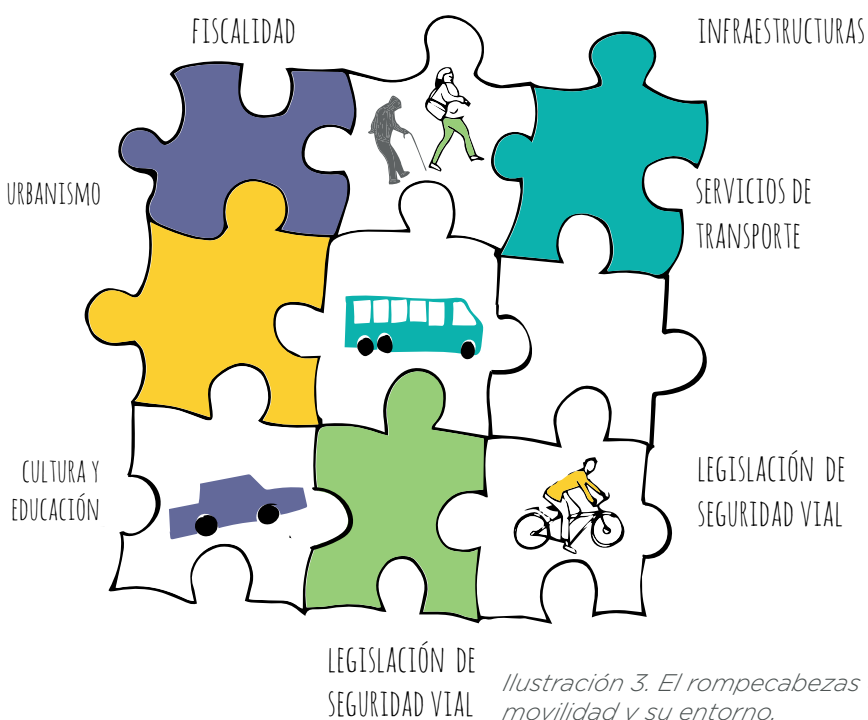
FISCALIDAD

INFRAESTRUCTURAS

URBANISMO

SERVICIOS DE TRANSPORTE

CULTURA Y EDUCACIÓN

LEGISLACIÓN DE SEGURIDAD VIAL

LEGISLACIÓN DE SEGURIDAD VIAL

Ilustración 3. El rompecabezas movilidad y su entorno.